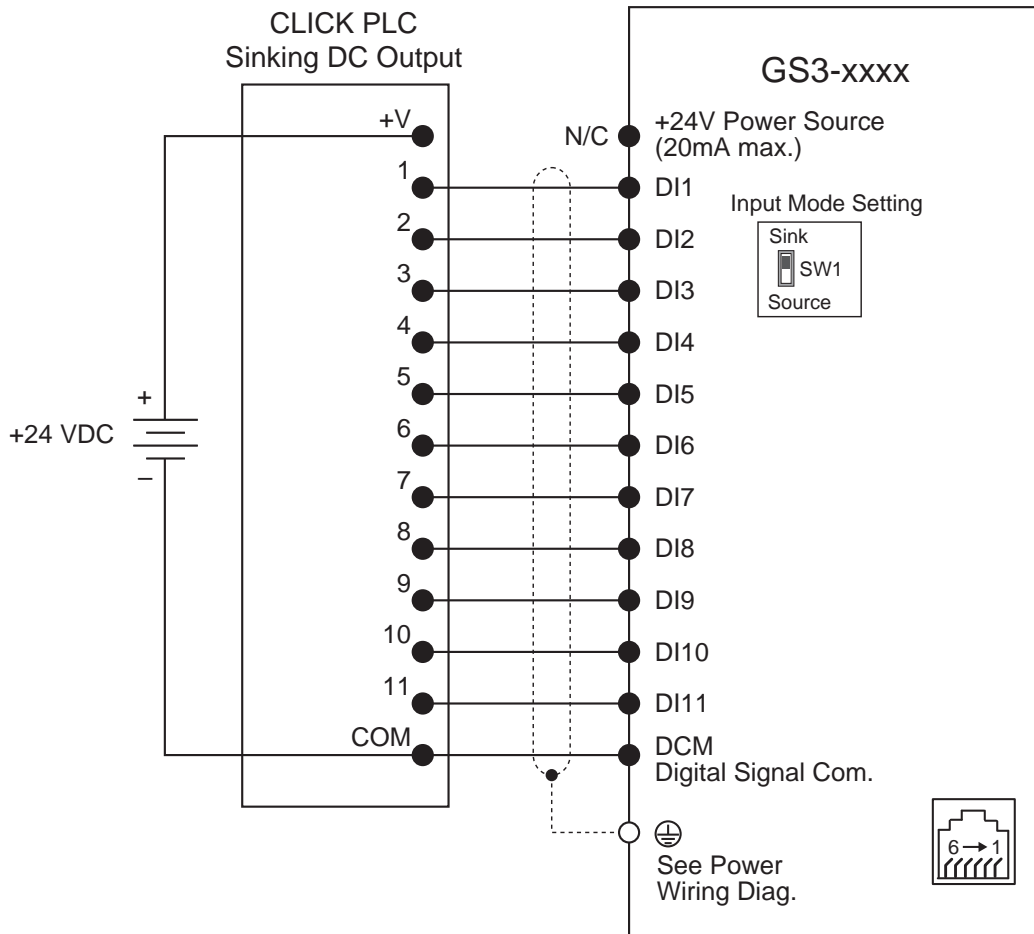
CLICK PLC
Sinking DC Output

GS3-xxxx

+V
1
2
3
4
5
6
7
8
9
10
11
COM

+
+24 VDC
–

N/C
+24V Power Source
(20mA max.)
DI1
DI2
DI3
DI4
DI5
DI6
DI7
DI8
DI9
DI10
DI11
DCM
Digital Signal Com.

Input Mode Setting
Sink
SW1
Source

See Power
Wiring Diag.

6 → 1